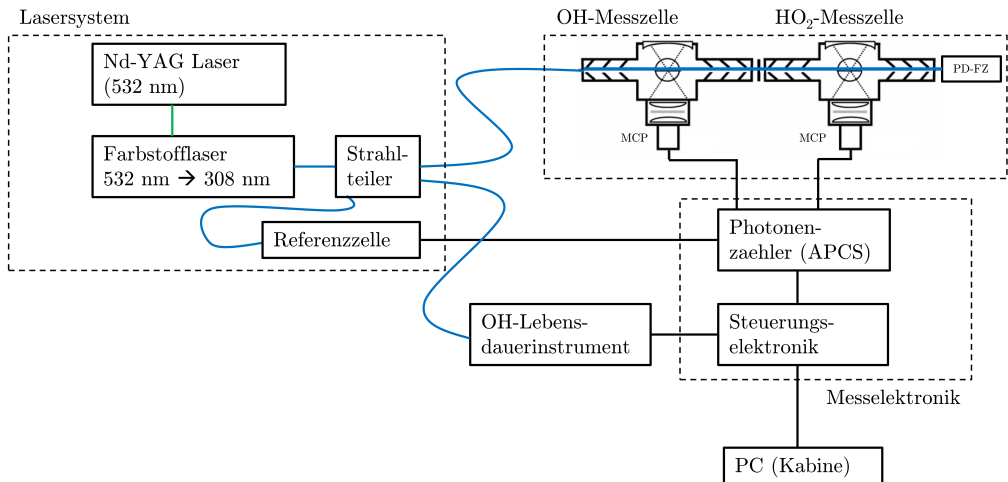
Lasersystem

Nd-YAG Laser (532 nm)

Farbstofflaser 532 nm → 308 nm

Strahlteiler

Referenzzelle

OH-Messzelle

HO$_2$-Messzelle

PD-FZ

MCP

MCP

Photonenzaehler (APCS)

OH-Lebensdauerinstrument

Steuerungselektronik

Messelektronik

PC (Kabine)